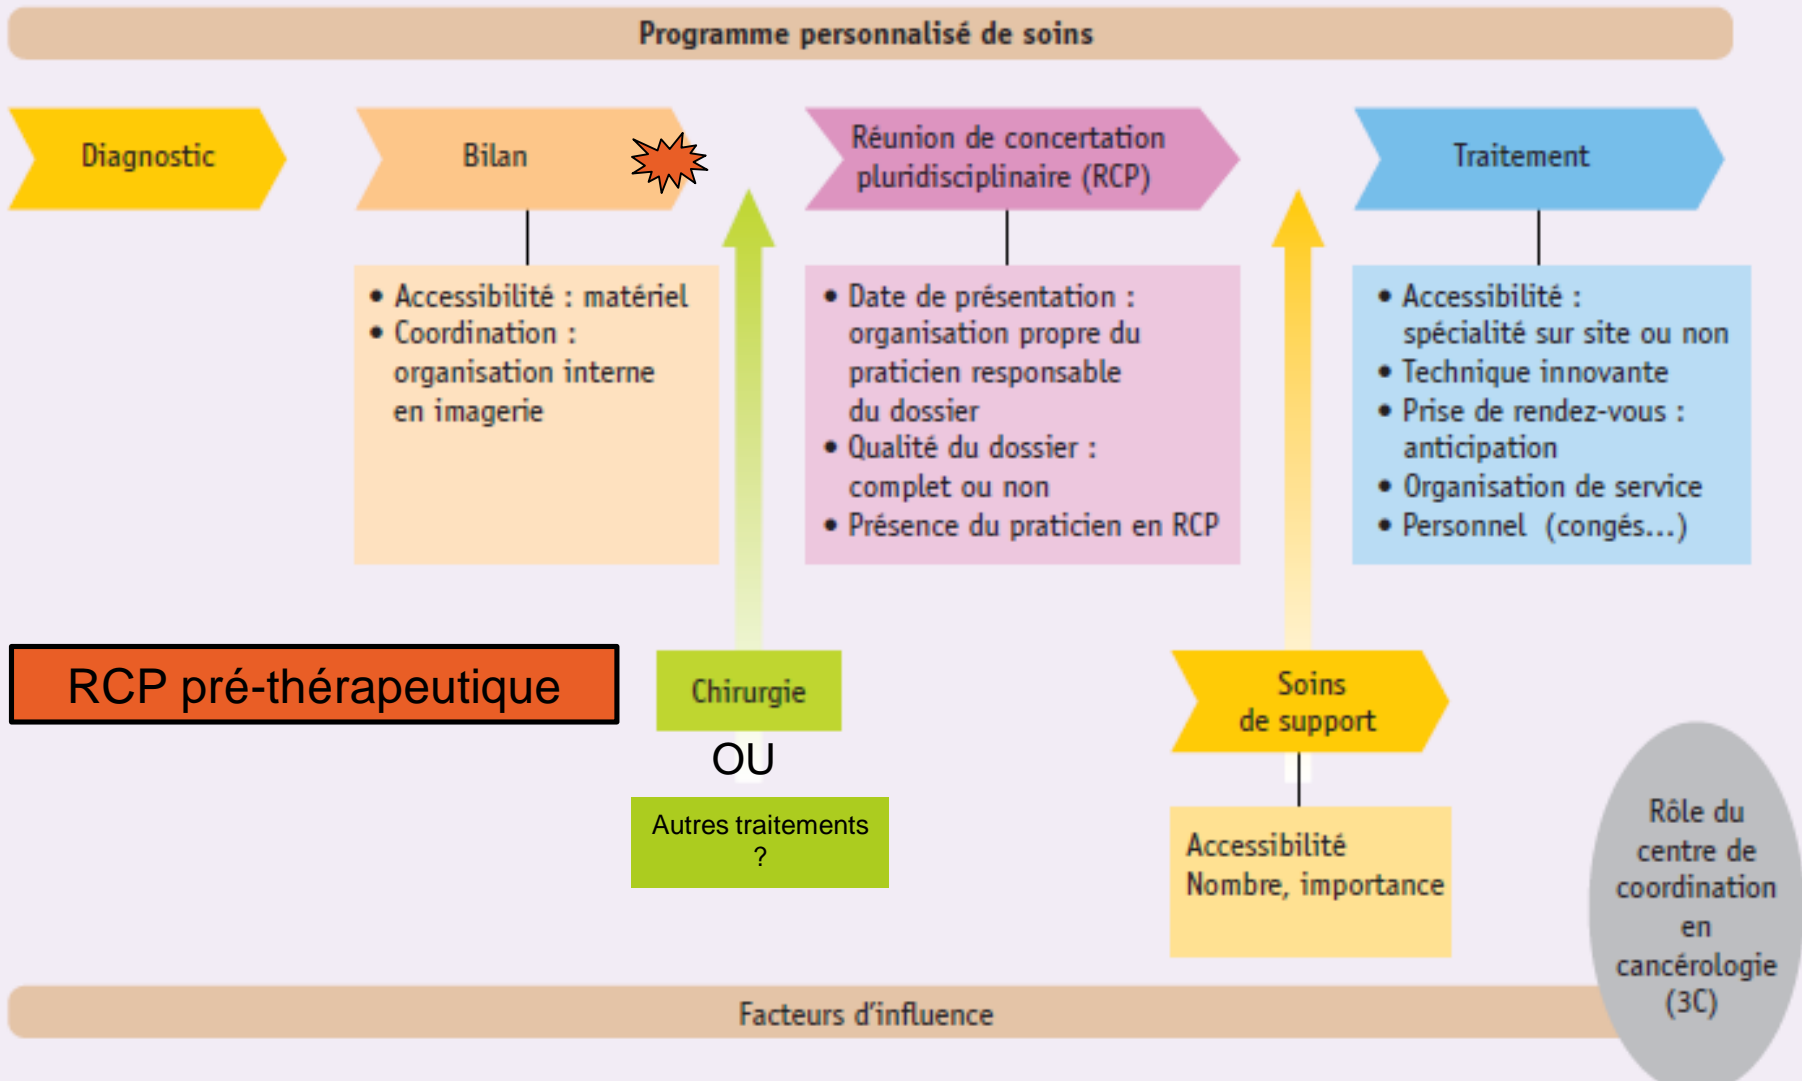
Programme personnalisé de soins

Diagnostic

Bilan

- Accessibilité : matériel
- Coordination : organisation interne en imagerie

Réunion de concertation pluridisciplinaire (RCP)

- Date de présentation : organisation propre du praticien responsable du dossier
- Qualité du dossier : complet ou non
- Présence du praticien en RCP

Traitement

- Accessibilité : spécialité sur site ou non
- Technique innovante
- Prise de rendez-vous : anticipation
- Organisation de service
- Personnel (congés...)

RCP pré-thérapeutique

Chirurgie

OU

Autres traitements ?

Soins de support

Accessibilité
Nombre, importance

Rôle du centre de coordination en cancérologie (3C)

Facteurs d'influence